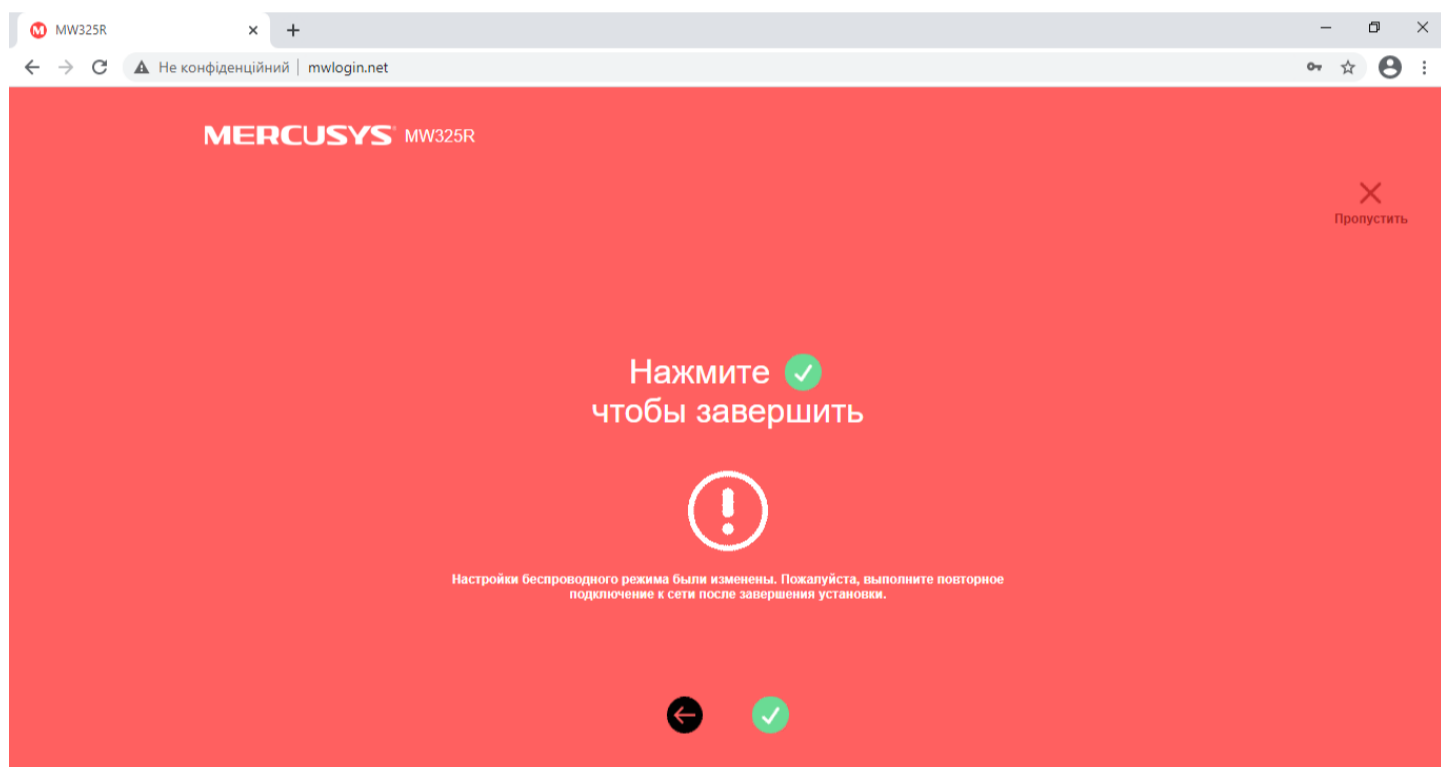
MW325R
Не конфіденційний | mwlogin.net

MERCUSYS MW325R

Пропустить

Нажмите
чтобы завершить

Настройки беспроводного режима были изменены. Пожалуйста, выполните повторное подключение к сети после завершения установки.